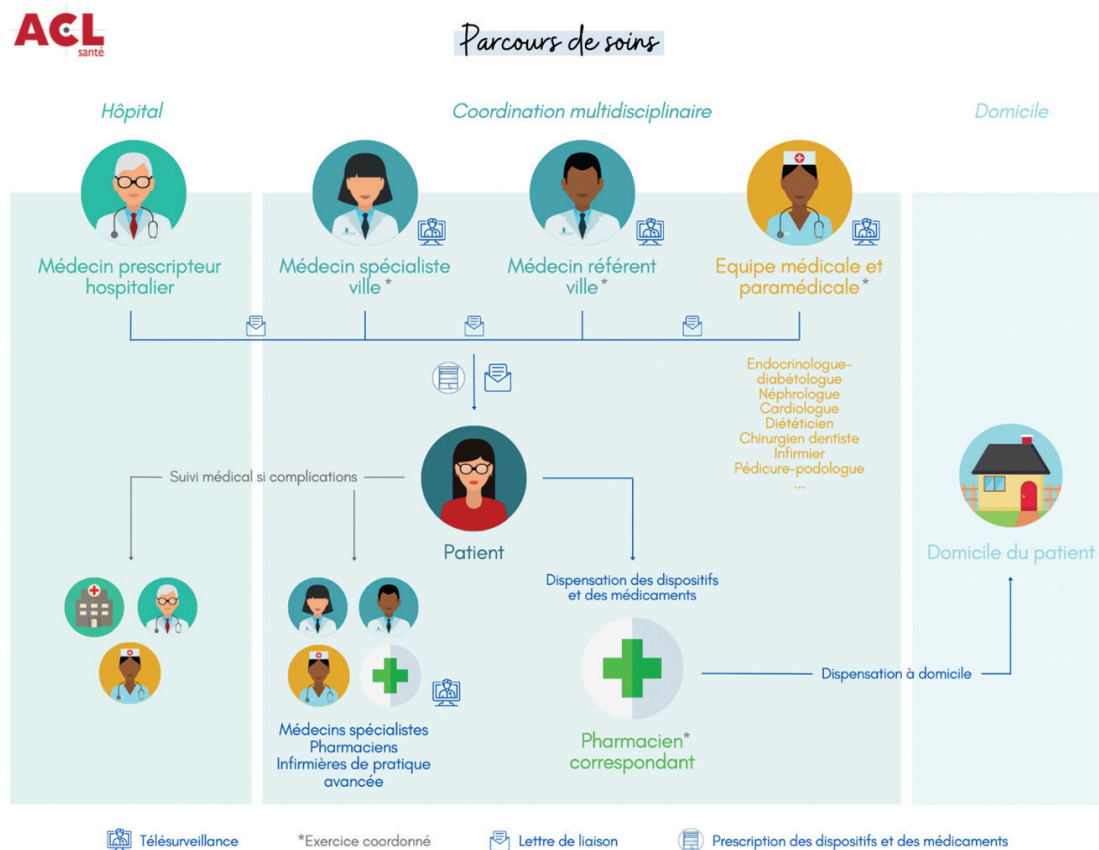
ACL santé

Parcours de soins

Hôpital

Coordination multidisciplinaire

Domicile

Médecin prescripteur hospitalier

Médecin spécialiste ville*

Médecin référent ville*

Equipe médicale et paramédicale*

Endocrinologue-diabétologue
Néphrologue
Cardiologue
Diététicien
Chirurgien dentiste
Infirmier
Pédicure-podologue
...

Suivi médical si complications

Patient

Dispensation des dispositifs et des médicaments

Domicile du patient

Médecins spécialistes
Pharmaciens
Infirmières de pratique avancée

Pharmacien* correspondant

Dispensation à domicile

Télésurveillance *Exercice coordonné Lettre de liaison Prescription des dispositifs et des médicaments